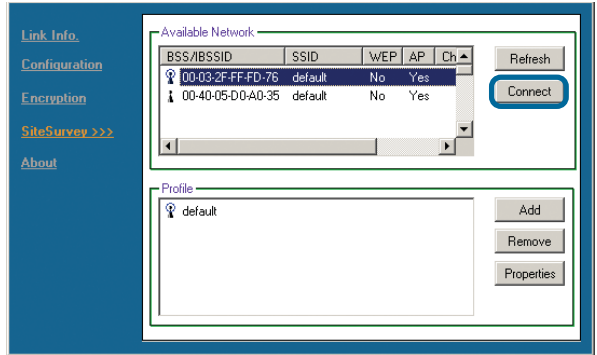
Link Info.
Configuration
Encryption
SiteSurvey >>>
About

Available Network

| BSS/IBSSID | SSID | WEP | AP | Ch |
|---|---|---|---|---|
| 00-03-2F-FF-FD-76 | default | No | Yes | |
| 00-40-05-D0-A0-35 | default | No | Yes | |

Refresh
Connect

Profile
default

Add
Remove
Properties